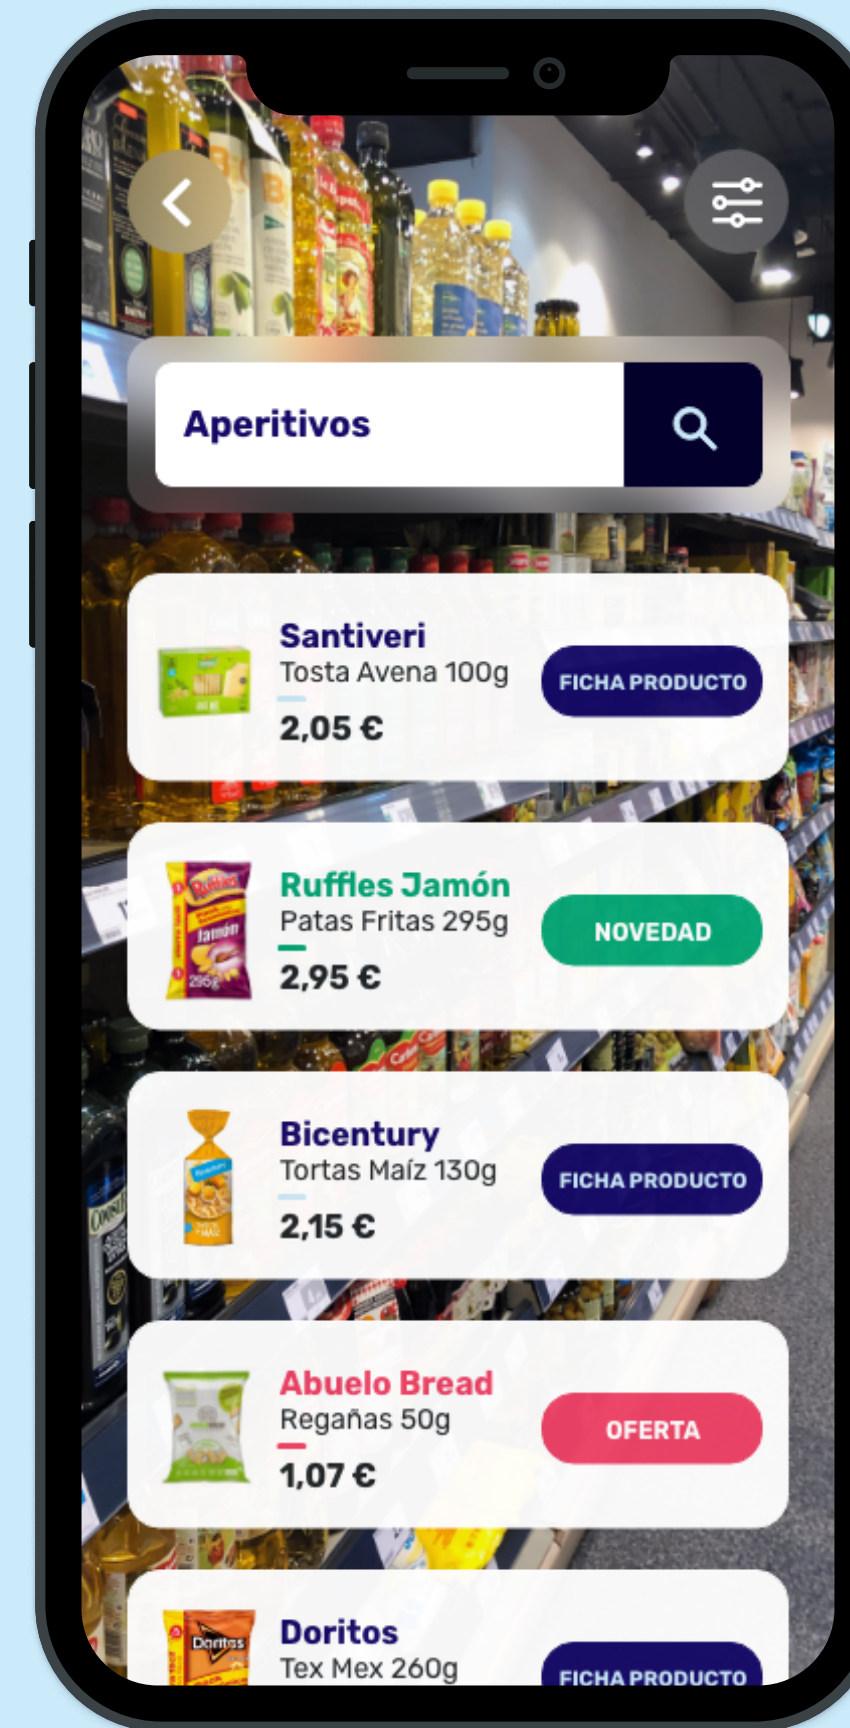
Aperitivos

Santiveri
Tosta Avena 100g
2,05 €
FICHA PRODUCTO

Ruffles Jamón
Patas Fritas 295g
2,95 €
NOVEDAD

Bicentury
Tortas Maíz 130g
2,15 €
FICHA PRODUCTO

Abuelo Bread
Regañas 50g
1,07 €
OFERTA

Doritos
Tex Mex 260g
FICHA PRODUCTO